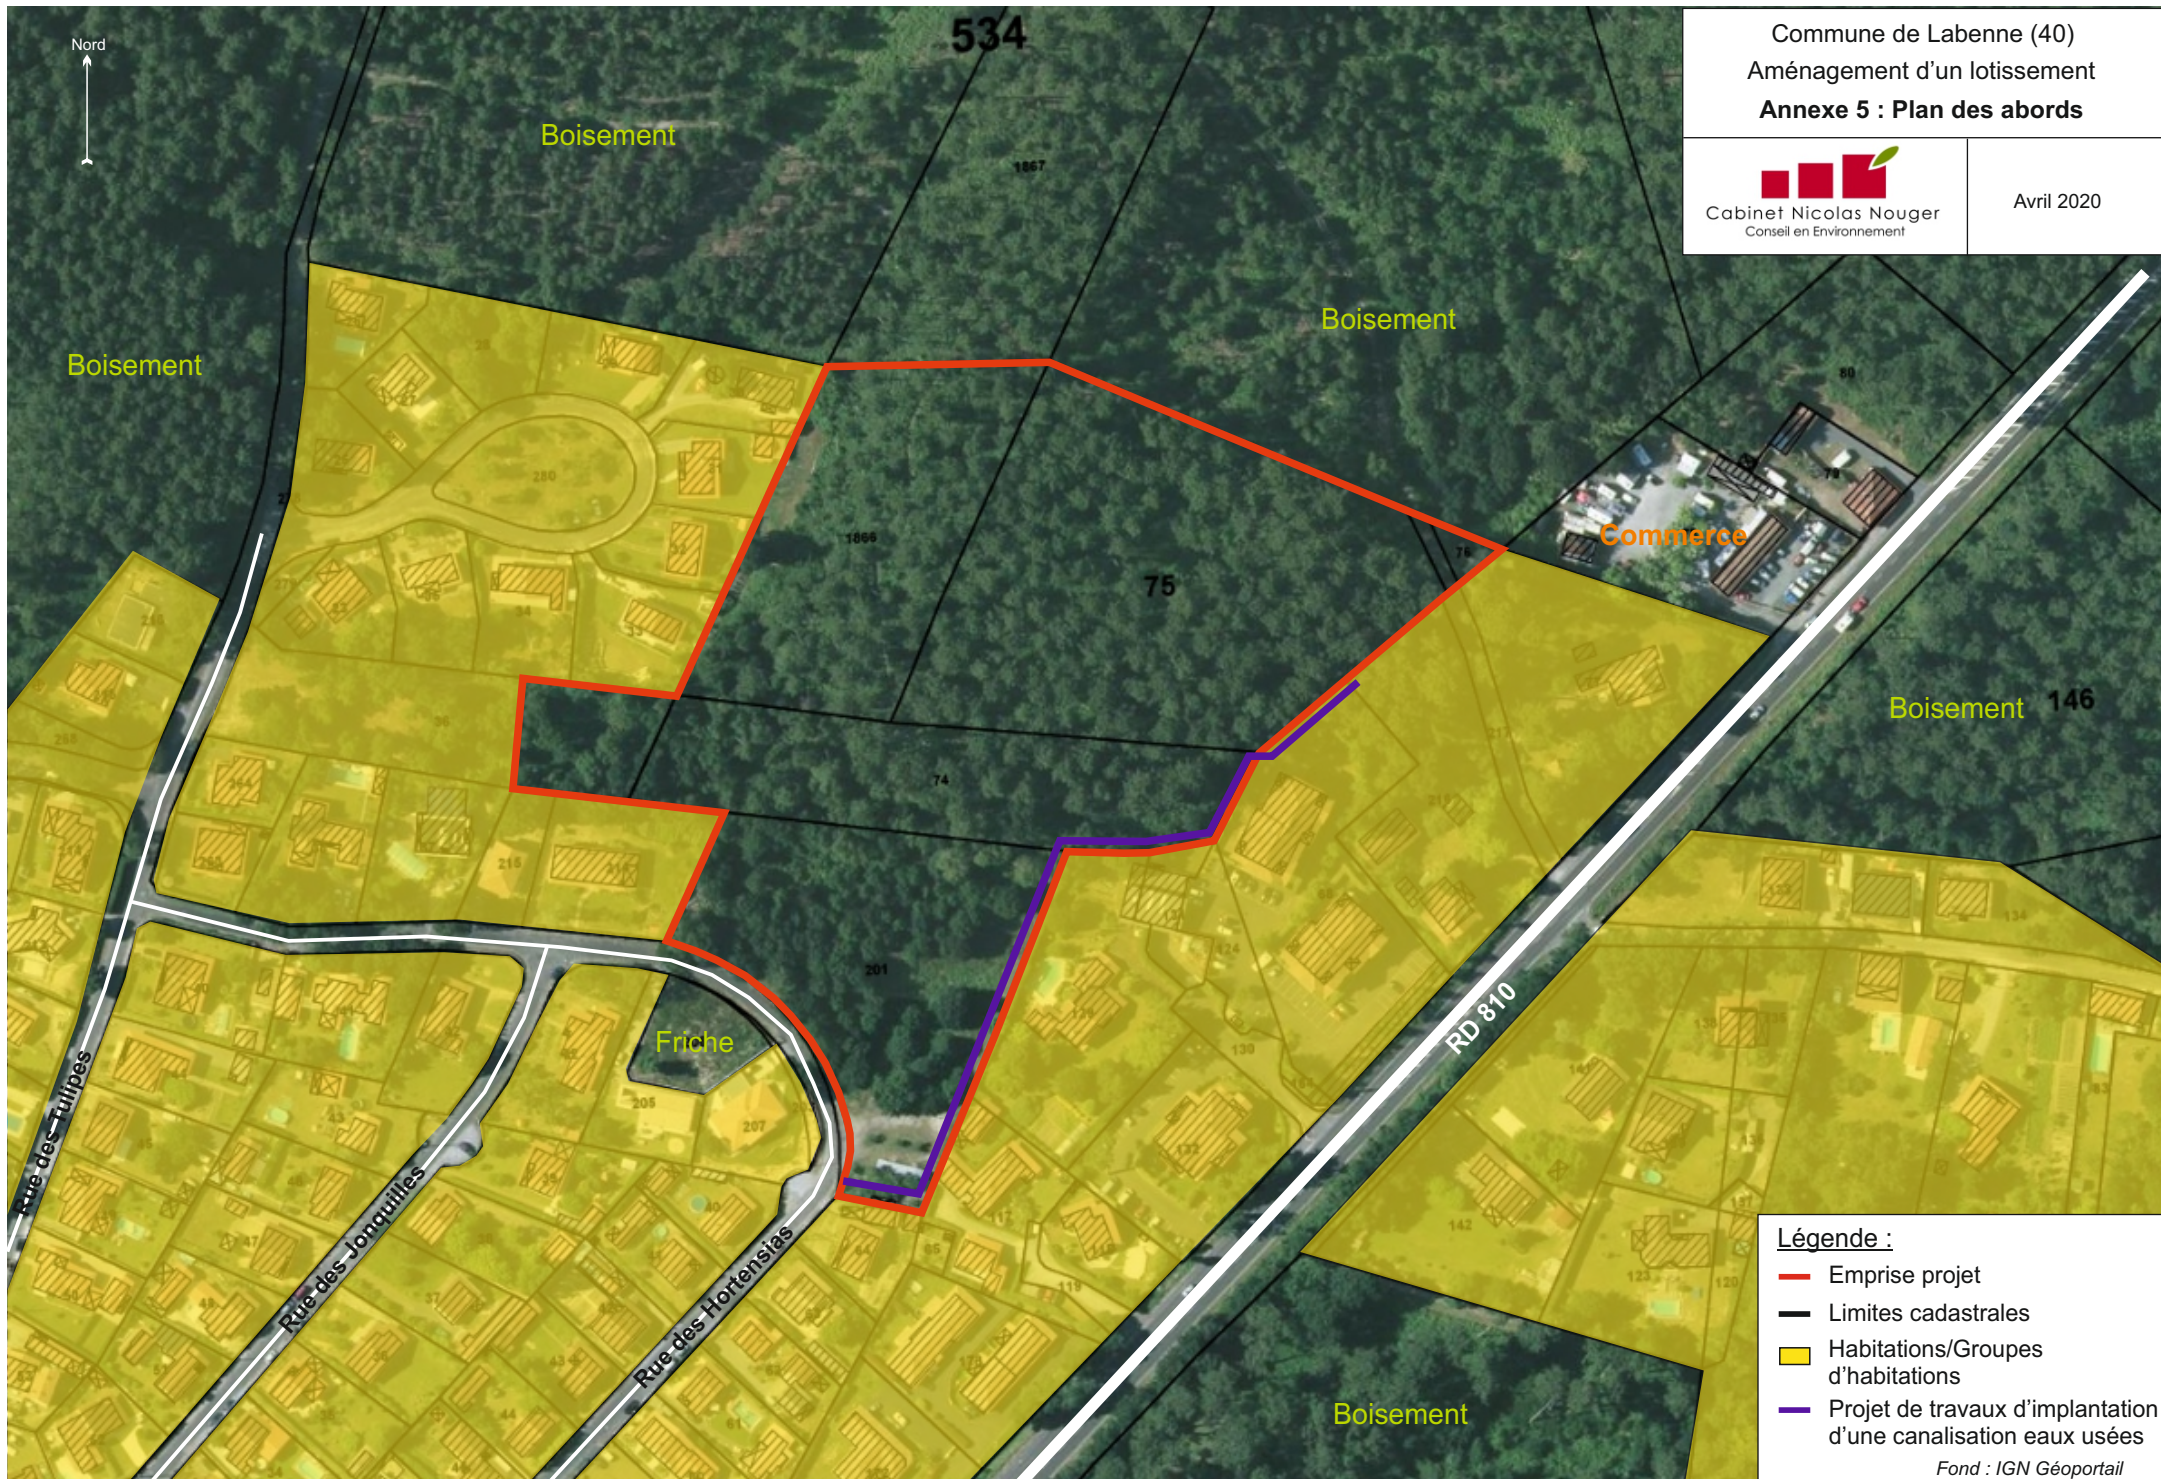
Commune de Labenne (40)
Aménagement d'un lotissement
Annexe 5 : Plan des abords

Cabinet Nicolas Nouger
Conseil en Environnement

Avril 2020

Nord

534

Boisement

Boisement

Boisement

Boisement

Boisement

146

1867

1866

75

76

74

201

80

79

Commerce

Friche

RD 810

Rue des Tulipes

Rue des Jonquilles

Rue des Hortensias

Légende :
Emprise projet
Limites cadastrales
Habitations/Groupes d'habitations
Projet de travaux d'implantation d'une canalisation eaux usées

Fond : IGN Géoportail